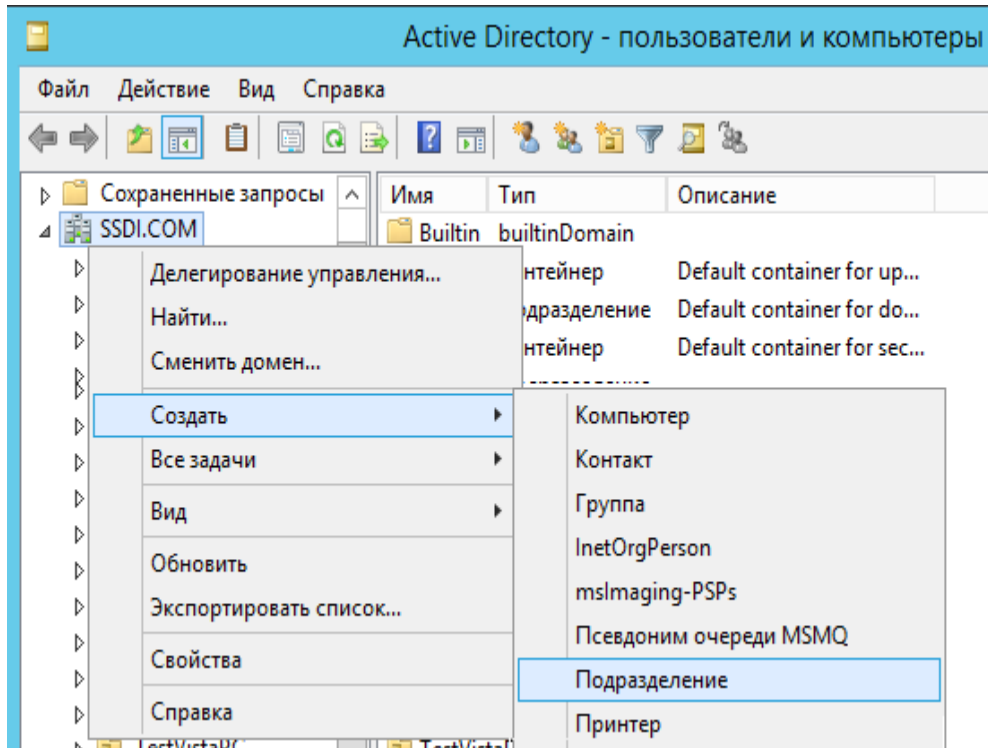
Active Directory - пользователи и компьютеры

Файл Действие Вид Справка

Сохраненные запросы

SSDI.COM

| Имя | Тип | Описание |
|---|---|---|
| Builtin | builtinDomain | |
| | нтейнер | Default container for up... |
| | дразделение | Default container for do... |
| | нтейнер | Default container for sec... |

Делегирование управления...
Найти...
Сменить домен...
Создать
Все задачи
Вид
Обновить
Экспортировать список...
Свойства
Справка

Компьютер
Контакт
Группа
InetOrgPerson
msImaging-PSPs
Псевдоним очереди MSMQ
Подразделение
Принтер